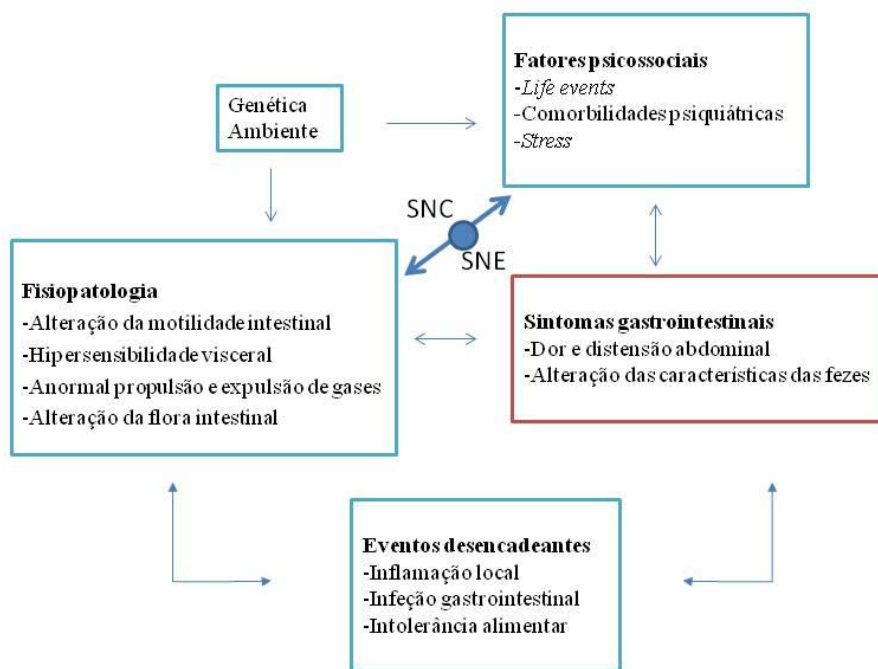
Genética
Ambiente

Fatores psicossociais
-*Life events*
-Comorbilidades psiquiátricas
-*Stress*

SNC

SNE

Fisiopatologia
-Alteração da motilidade intestinal
-Hipersensibilidade visceral
-Anormal propulsão e expulsão de gases
-Alteração da flora intestinal

Sintomas gastrointestinais
-Dor e distensão abdominal
-Alteração das características das fezes

Eventos desencadeantes
-Inflamação local
-Infeção gastrointestinal
-Intolerância alimentar